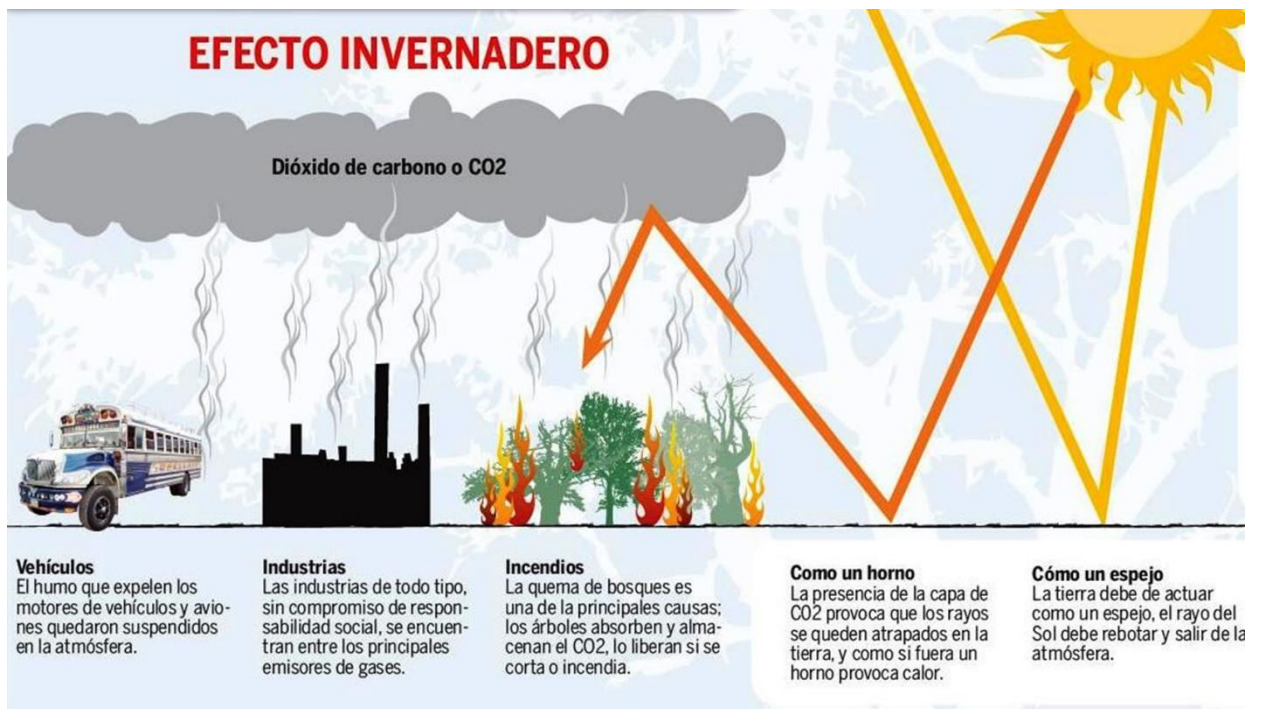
EFECTO INVERNADERO

Dióxido de carbono o CO2

Vehículos
El humo que expelen los motores de vehículos y aviones quedaron suspendidos en la atmósfera.

Industrias
Las industrias de todo tipo, sin compromiso de responsabilidad social, se encuentran entre los principales emisores de gases.

Incendios
La quema de bosques es una de la principales causas; los árboles absorben y almacenan el CO2, lo liberan si se corta o incendia.

Como un horno
La presencia de la capa de CO2 provoca que los rayos se queden atrapados en la tierra, y como si fuera un horno provoca calor.

Cómo un espejo
La tierra debe de actuar como un espejo, el rayo del Sol debe rebotar y salir de la atmósfera.